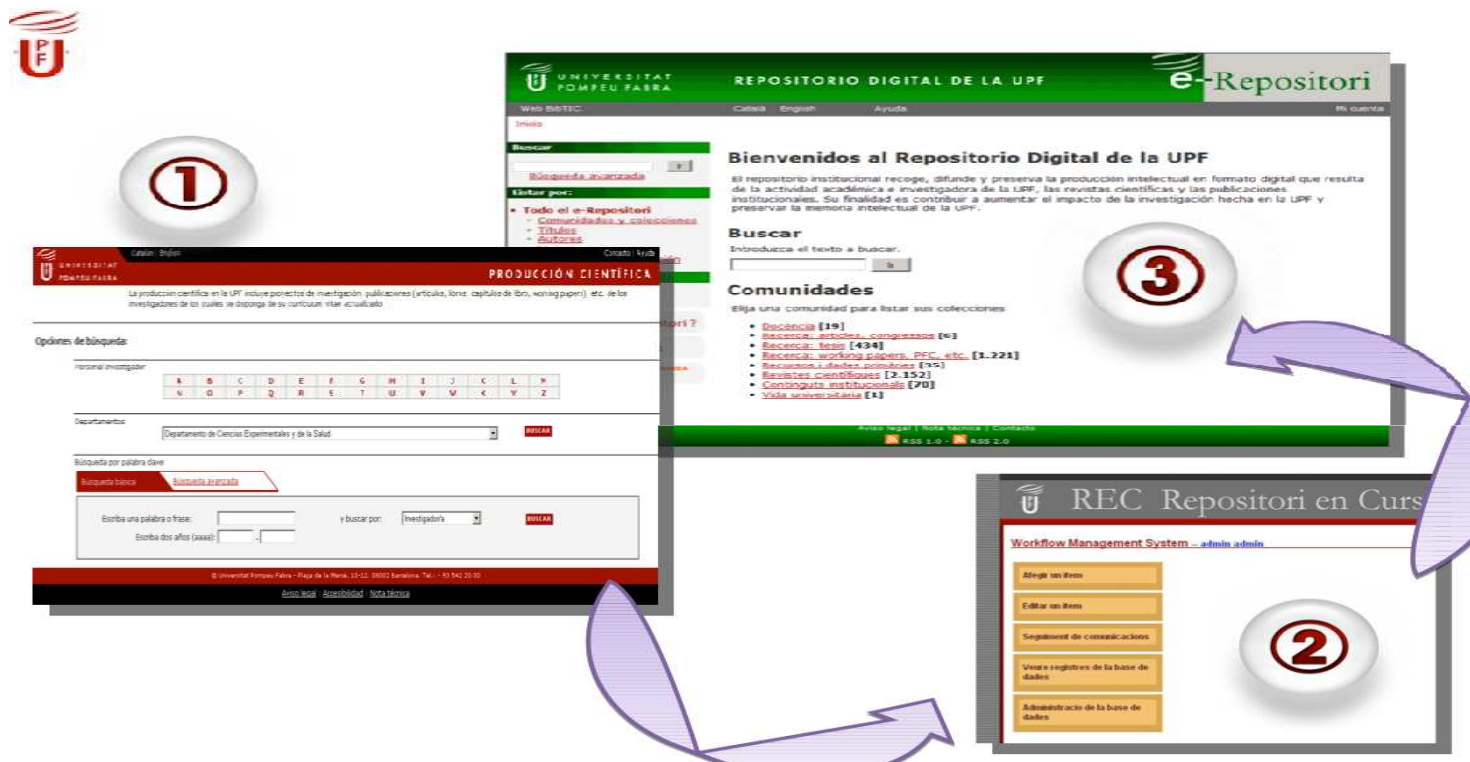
UPF

①

UNIVERSITAT POMPEU FABRA

REPOSITORIO DIGITAL DE LA UPF

e-Repositori

Web BibTIC Català English Ayuda Mi cuenta

Inicio

Buscar

Búsqueda avanzada

Listar por:

• Todo el e-Repositori
- Comunidades y colecciones
- Títulos
- Autores

Bienvenidos al Repositorio Digital de la UPF

El repositorio institucional recoge, difunde y preserva la producción intelectual en formato digital que resulta de la actividad académica e investigadora de la UPF, las revistas científicas y las publicaciones institucionales. Su finalidad es contribuir a aumentar el impacto de la investigación hecha en la UPF y preservar la memoria intelectual de la UPF.

Buscar

Introduzca el texto a buscar.

Comunidades

Elija una comunidad para listar sus colecciones

• Docència [19]
• Recerca: articles, congressos [6]
• Recerca: tesis [434]
• Recerca: working papers, PFC, etc. [1.221]
• Recursos i dades primàries [15]
• Revistes científiques [2.152]
• Continguts institucionals [70]
• Vida universitària [1]

Aviso legal | Nota técnica | Contacto

RSS 1.0 - RSS 2.0

③

Catalan English Contacto Ayuda

UNIVERSITAT POMPEU FABRA

PRODUCCIÓN CIENTÍFICA

La producción científica en la UPF incluye proyectos de investigación, publicaciones (artículos, libros, capítulos de libro, working papers), etc. de los investigadores de los cuales se disponga de su curriculum vitae actualizado

Opciones de búsqueda:

Personal investigador

| A | B | C | D | E | F | G | H | I | J | K | L | M |
|---|---|---|---|---|---|---|---|---|---|---|---|---|
| N | O | P | Q | R | S | T | U | V | W | X | Y | Z |

Departamentos:

Departamento de Ciencias Experimentales y de la Salud

BUSCAR

Búsqueda por palabra clave

Búsqueda básica Búsqueda avanzada

Escriba una palabra o frase:

y buscar por: Investigador/a

BUSCAR

Escriba dos años (aaaa):

© Universitat Pompeu Fabra - Plaça de la Mercè, 10-12. 08002 Barcelona. Tel.: +93 542 20 00

Aviso legal | Accesibilidad | Nota técnica

REC Repositori en Curs

Workflow Management System – admin admin

Afegir un ítem

Editar un ítem

Seguiment de comunicacions

Veure registres de la base de dades

Administració de la base de dades

②